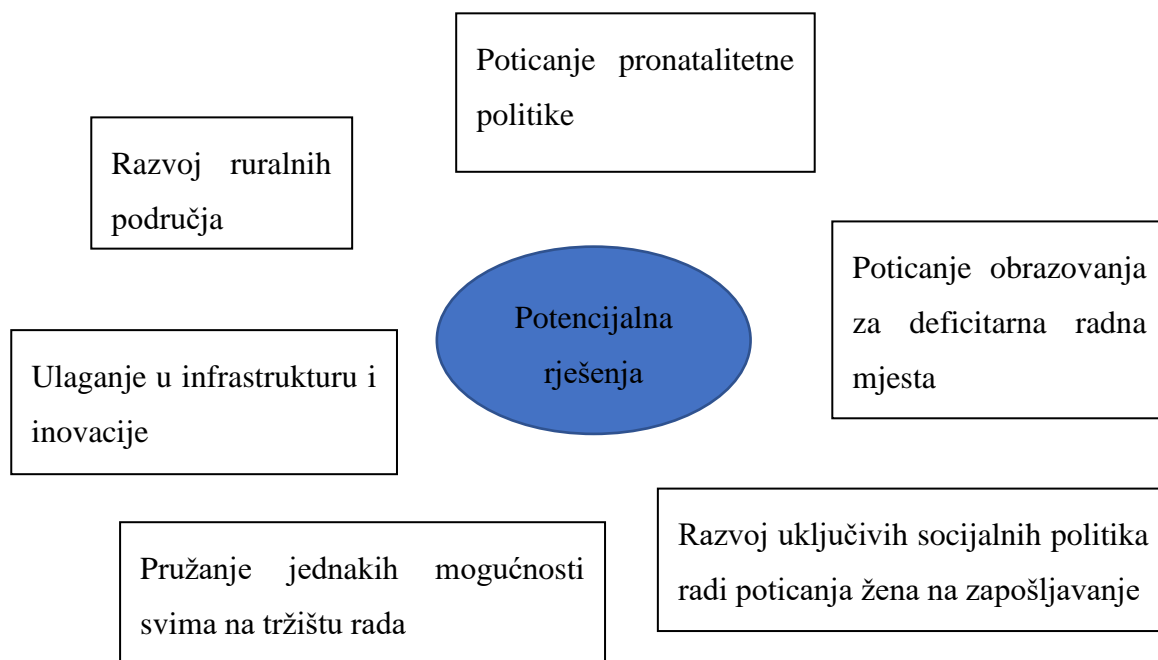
Poticanje pronatalitetne politike

Razvoj ruralnih područja

Potencijalna rješenja

Poticanje obrazovanja za deficitarna radna mjesta

Ulaganje u infrastrukturu i inovacije

Pružanje jednakih mogućnosti svima na tržištu rada

Razvoj uključivih socijalnih politika radi poticanja žena na zapošljavanje